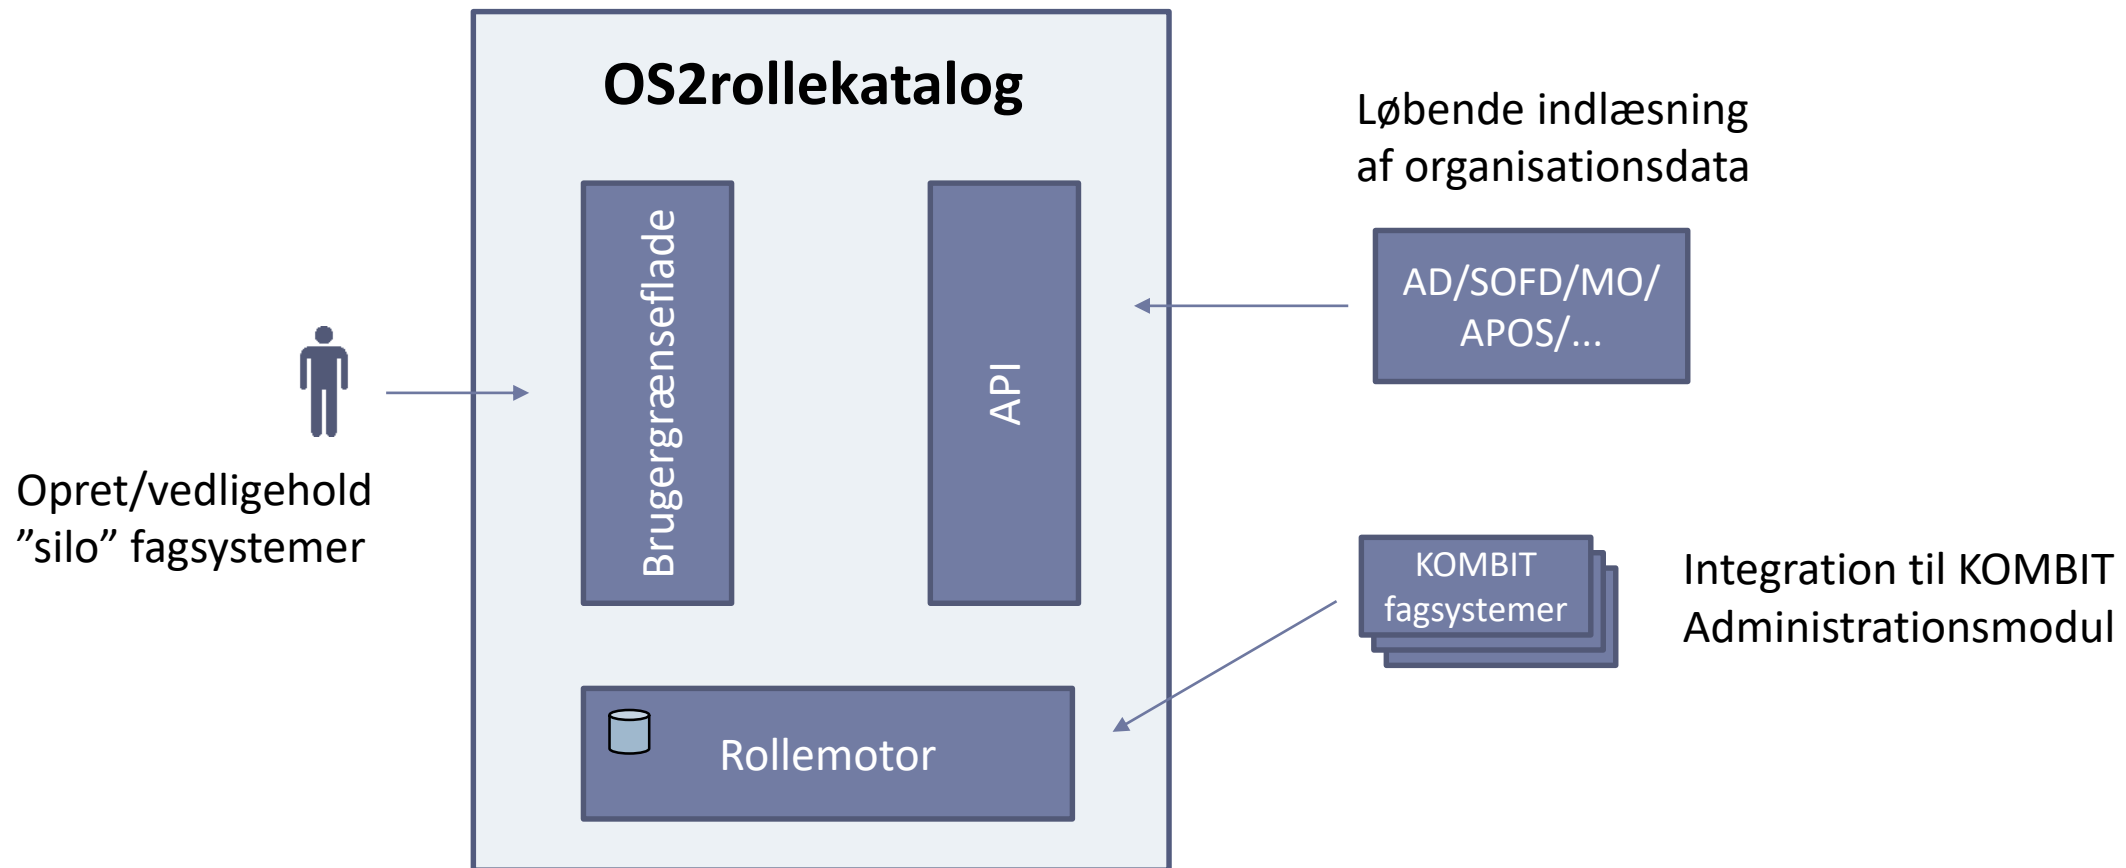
OS2rollekatalog

Løbende indlæsning af organisationsdata

Brugergrænseflade

API

AD/SOFD/MO/ APOS/...

Opret/vedligehold ”silo” fagsystemer

KOMBIT fagsystemer

Integration til KOMBIT Administrationsmodul

Rollemotor